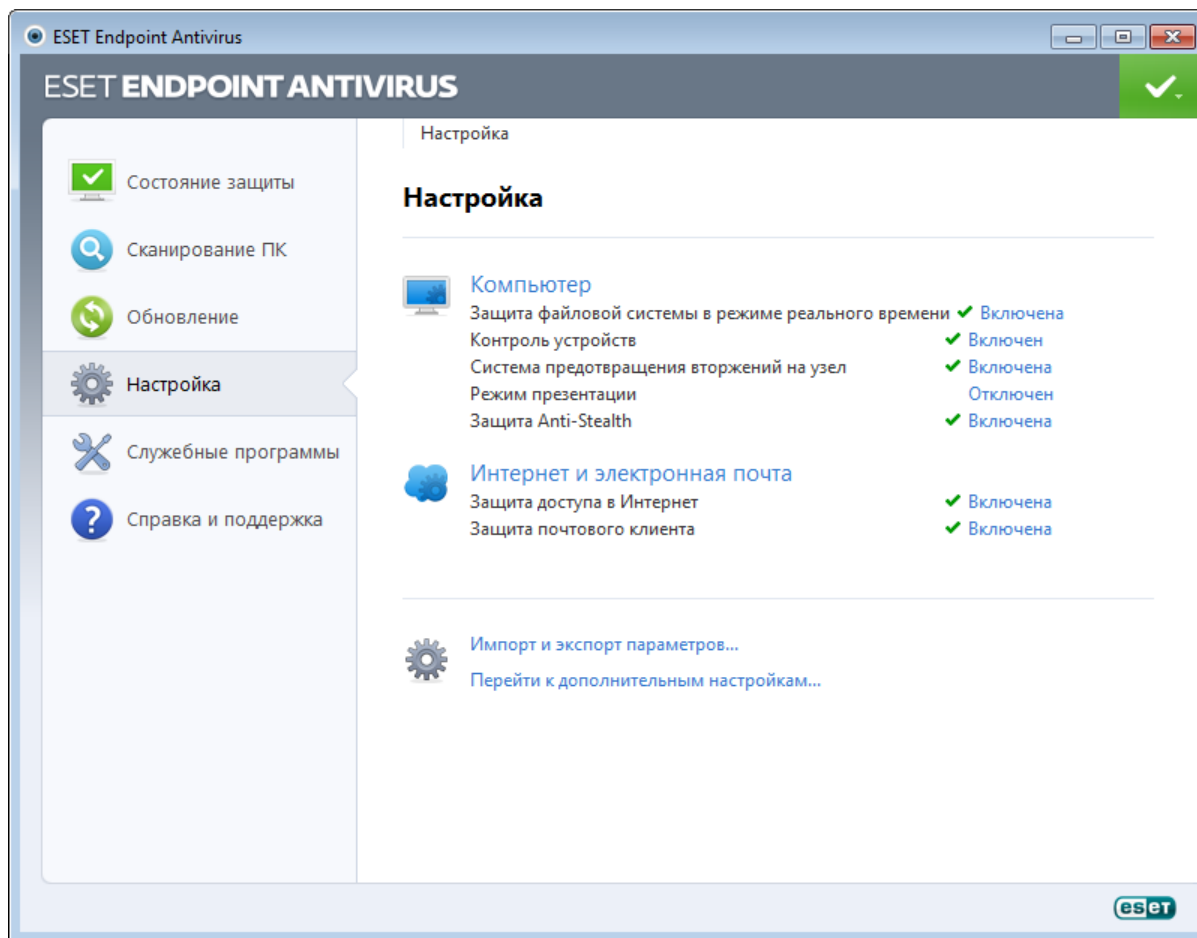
ESET Endpoint Antivirus

ESET ENDPOINT ANTIVIRUS

Состояние защиты
Сканирование ПК
Обновление
Настройка
Служебные программы
Справка и поддержка

Настройка

Настройка

Компьютер
Защита файловой системы в режиме реального времени ✔ Включена
Контроль устройств ✔ Включен
Система предотвращения вторжений на узел ✔ Включена
Режим презентации Отключен
Защита Anti-Stealth ✔ Включена

Интернет и электронная почта
Защита доступа в Интернет ✔ Включена
Защита почтового клиента ✔ Включена

Импорт и экспорт параметров...
Перейти к дополнительным настройкам...

eset